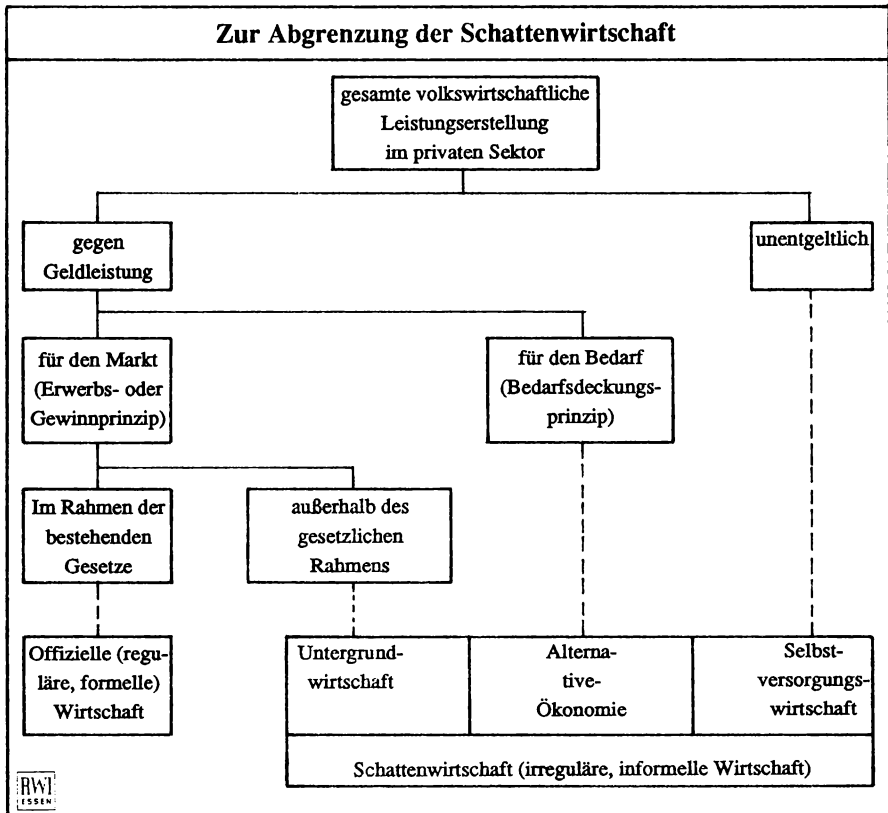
Zur Abgrenzung der Schattenwirtschaft

gesamte volkswirtschaftliche Leistungserstellung im privaten Sektor

gegen Geldleistung

unentgeltlich

für den Markt (Erwerbs- oder Gewinnprinzip)

für den Bedarf (Bedarfsdeckungsprinzip)

Im Rahmen der bestehenden Gesetze

außerhalb des gesetzlichen Rahmens

Offizielle (reguläre, formelle) Wirtschaft

Untergrundwirtschaft

Alternative-Ökonomie

Selbstversorgungswirtschaft

Schattenwirtschaft (irreguläre, informelle Wirtschaft)

RWI ESSEN